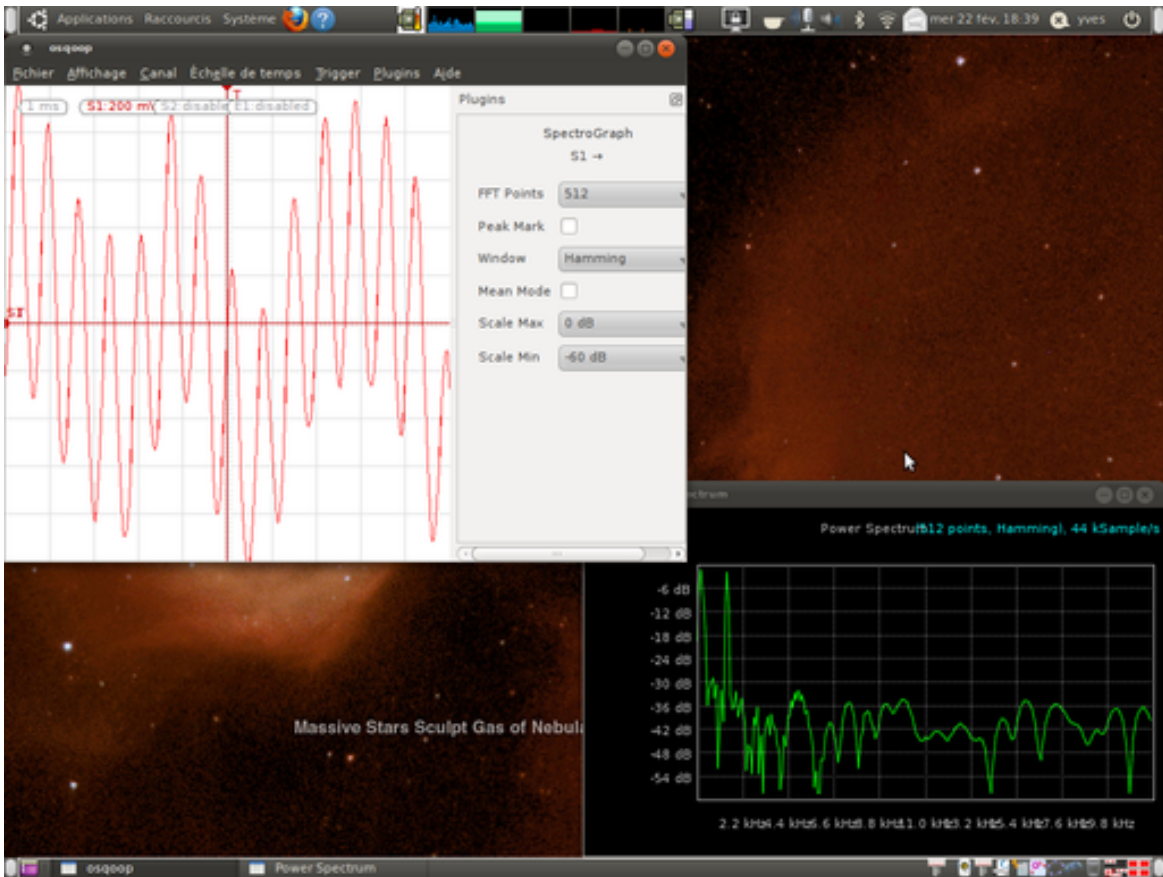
Applications Raccourcis Système

mer 22 fév. 18:39 yves

osqoop

Fichier Affichage Canal Échelle de temps Trigger Plugins Aide

1 ms S1:200 mV S2:disabled E1:disabled

T

S1

Plugins

SpectroGraph

S1 →

FFT Points 512

Peak Mark

Window Hamming

Mean Mode

Scale Max 0 dB

Scale Min -60 dB

ectrum

Power Spectrum (512 points, Hamming), 44 kSample/s

-6 dB
-12 dB
-18 dB
-24 dB
-30 dB
-36 dB
-42 dB
-48 dB
-54 dB

2.2 kHz 4.4 kHz 6.6 kHz 8.8 kHz 11.0 kHz 13.2 kHz 15.4 kHz 17.6 kHz 19.8 kHz

Massive Stars Sculpt Gas of Nebula

osqoop

Power Spectrum